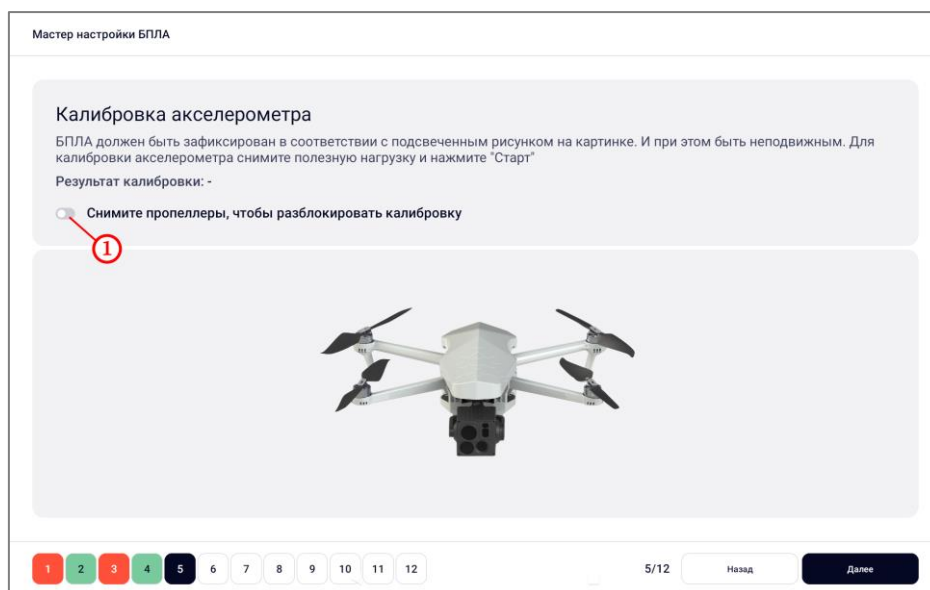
Мастер настройки БПЛА

Калибровка акселерометра

БПЛА должен быть зафиксирован в соответствии с подсвеченным рисунком на картинке. И при этом быть неподвижным. Для калибровки акселерометра снимите полезную нагрузку и нажмите "Старт"

Результат калибровки: -

Снимите пропеллеры, чтобы разблокировать калибровку

1

1 2 3 4 5 6 7 8 9 10 11 12

5/12 Назад Далее